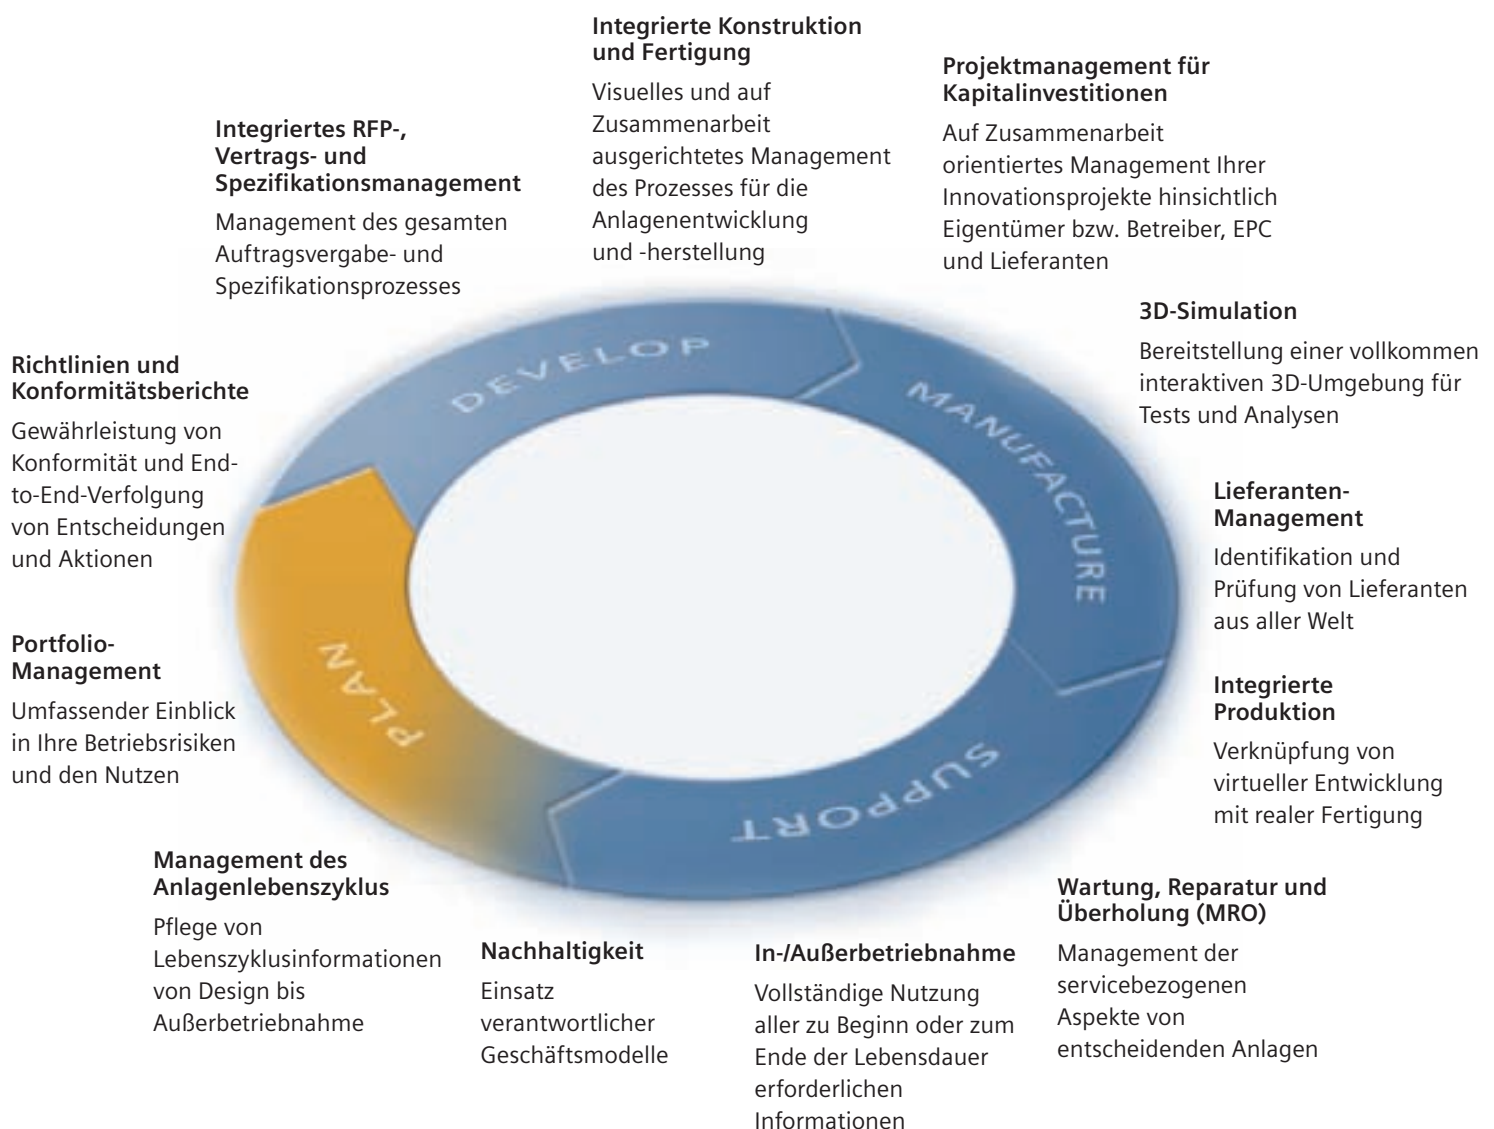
Integrierte Konstruktion und Fertigung

Visuelles und auf Zusammenarbeit ausgerichtetes Management des Prozesses für die Anlagenentwicklung und -herstellung

Projektmanagement für Kapitalinvestitionen

Auf Zusammenarbeit orientiertes Management Ihrer Innovationsprojekte hinsichtlich Eigentümer bzw. Betreiber, EPC und Lieferanten

Integriertes RFP-, Vertrags- und Spezifikationsmanagement

Management des gesamten Auftragsvergabe- und Spezifikationsprozesses

3D-Simulation

Bereitstellung einer vollkommen interaktiven 3D-Umgebung für Tests und Analysen

Richtlinien und Konformitätsberichte

Gewährleistung von Konformität und End-to-End-Verfolgung von Entscheidungen und Aktionen

DEVELOP

MANUFACTURE

Lieferanten-Management

Identifikation und Prüfung von Lieferanten aus aller Welt

Portfolio-Management

Umfassender Einblick in Ihre Betriebsrisiken und den Nutzen

PLAN

Integrierte Produktion

Verknüpfung von virtueller Entwicklung mit realer Fertigung

SUPPORT

Management des Anlagenlebenszyklus

Pflege von Lebenszyklusinformationen von Design bis Außerbetriebnahme

Wartung, Reparatur und Überholung (MRO)

Management der servicebezogenen Aspekte von entscheidenden Anlagen

Nachhaltigkeit

Einsatz verantwortlicher Geschäftsmodelle

In-/Außerbetriebnahme

Vollständige Nutzung aller zu Beginn oder zum Ende der Lebensdauer erforderlichen Informationen